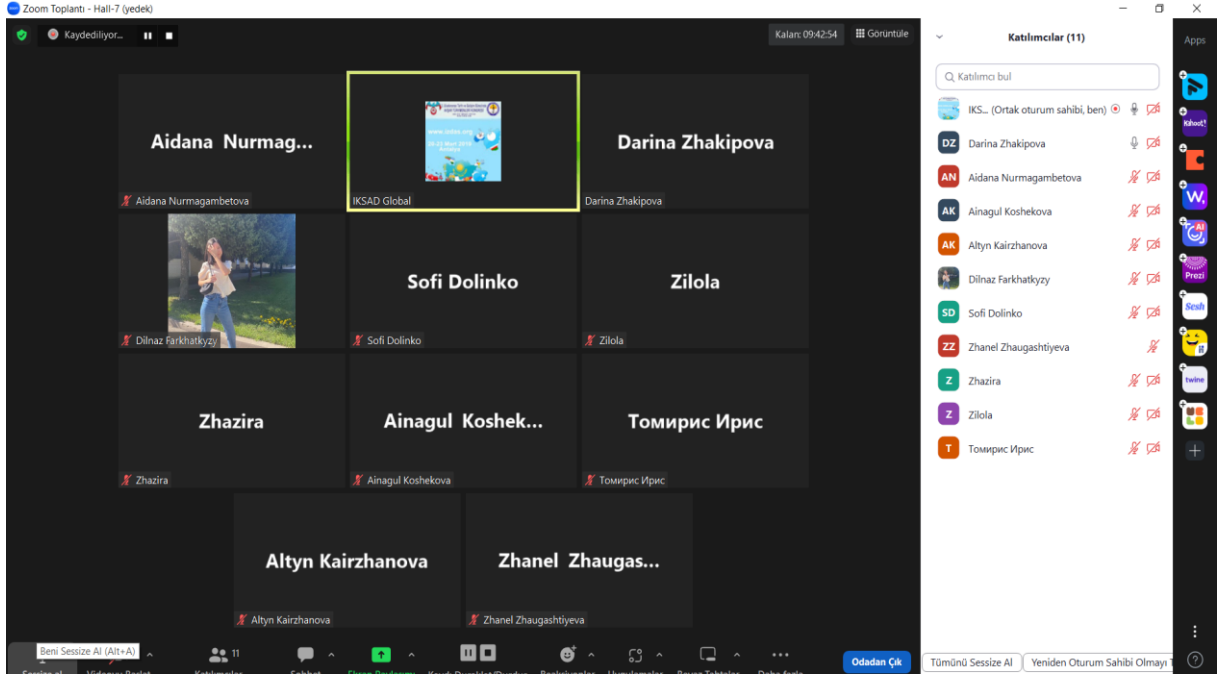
Zoom Toplantı - Hall-7 (yedek)

Kaydediliyor...

Kalan: 09:42:54

Görüntüle

Aidana Nurmag...

Aidana Nurmagambetova

www.iksad.org
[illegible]

IKSAD Global

Darina Zhakipova

Darina Zhakipova

Dilnaz Farkhatkyzy

Sofi Dolinko

Sofi Dolinko

Zilola

Zilola

Zhazira

Zhazira

Ainagul Koshek...

Ainagul Koshekova

Томирис Ирис

Томирис Ирис

Altyn Kairzhanova

Altyn Kairzhanova

Zhanel Zhaugas...

Zhanel Zhaugashtiyeva

Beni Sessize Al (Alt+A)

11

Odadan Çık

Katılımcılar (11)

Katılımcı bul

IKS... (Ortak oturum sahibi, ben)

DZ Darina Zhakipova

AN Aidana Nurmagambetova

AK Ainagul Koshekova

AK Altyn Kairzhanova

Dilnaz Farkhatkyzy

SD Sofi Dolinko

ZZ Zhanel Zhaugashtiyeva

Z Zhazira

Z Zilola

T Томирис Ирис

Tümünü Sessize Al

Yeniden Oturum Sahibi Olmayı

Apps

Kahoot!

W

AI

Prezi

Sesh

twine